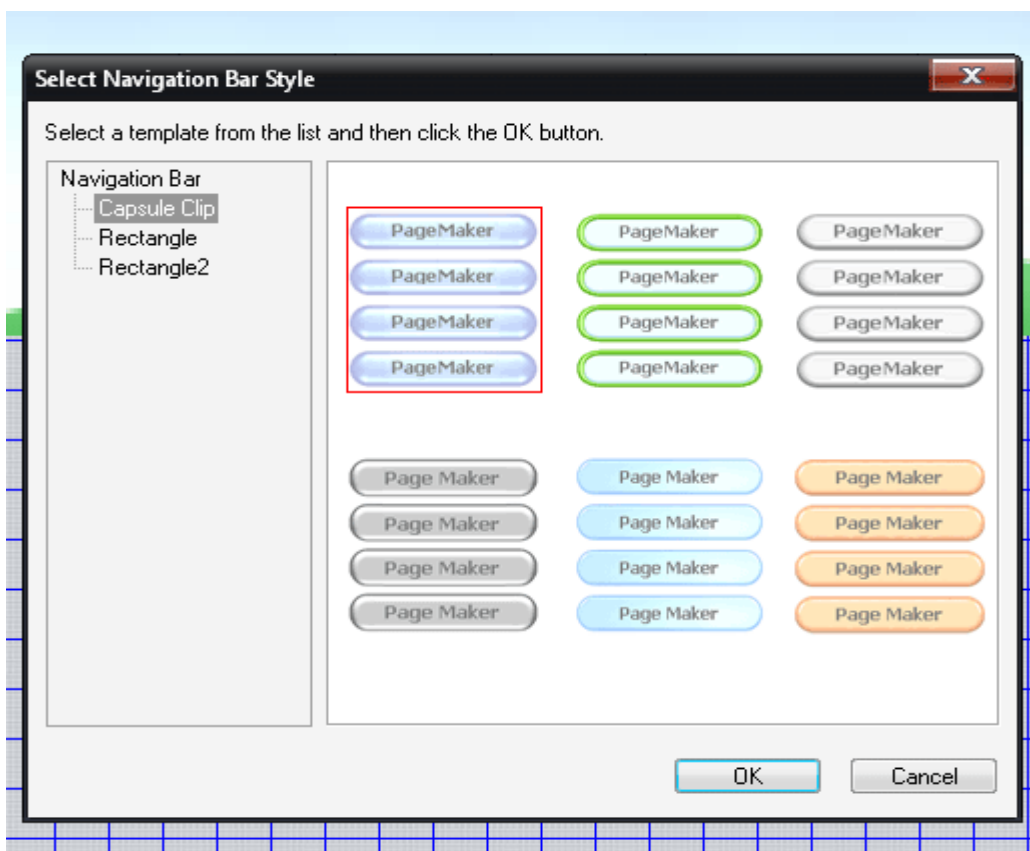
Select Navigation Bar Style

Select a template from the list and then click the OK button.

Navigation Bar
Capsule Clip
Rectangle
Rectangle2

PageMaker
PageMaker
PageMaker
PageMaker

PageMaker
PageMaker
PageMaker
PageMaker

PageMaker
PageMaker
PageMaker
PageMaker

Page Maker
Page Maker
Page Maker
Page Maker

Page Maker
Page Maker
Page Maker
Page Maker

Page Maker
Page Maker
Page Maker
Page Maker

OK
Cancel